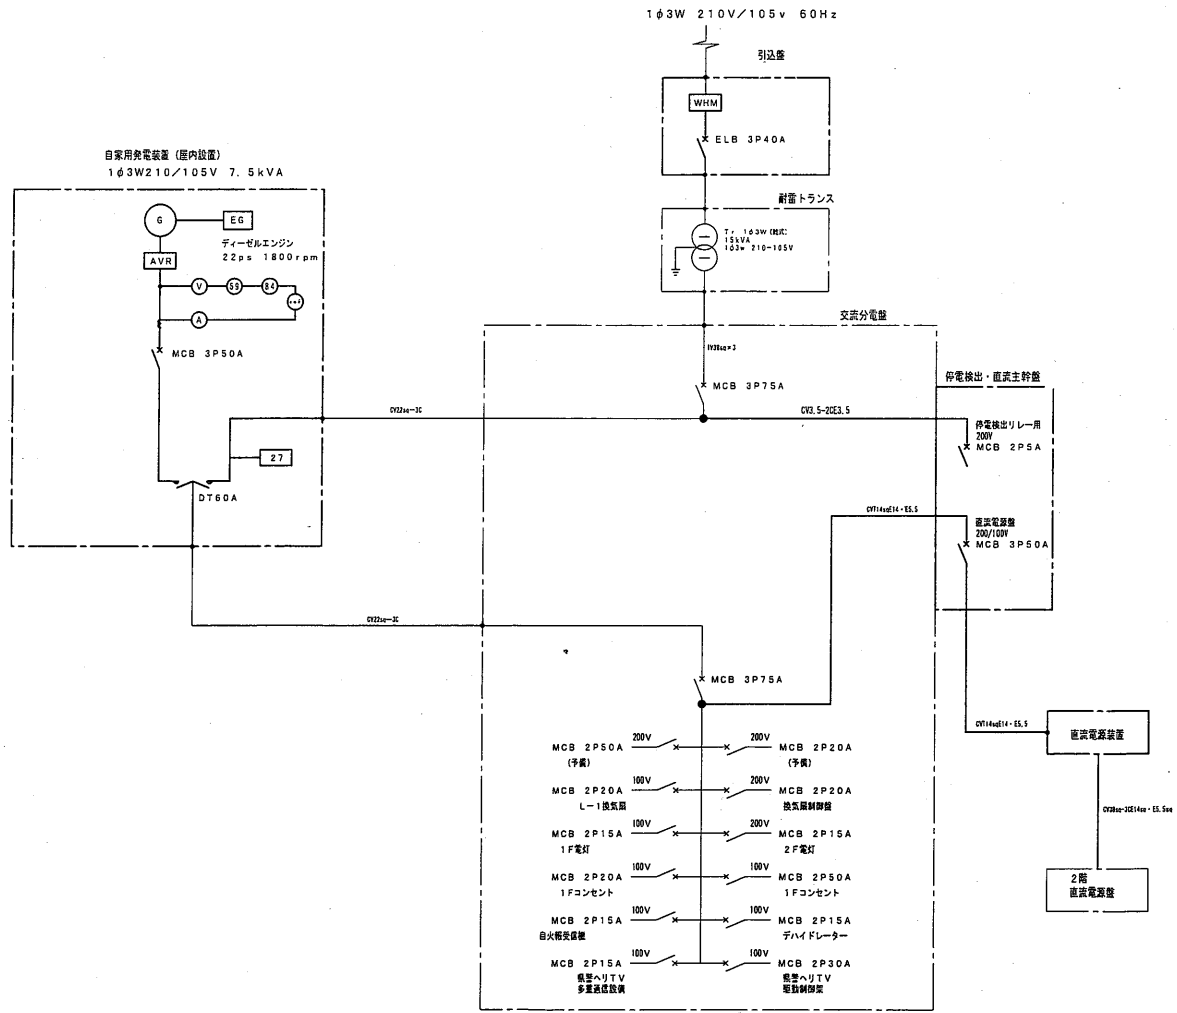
1φ3W 210V/105v 60Hz

引込盤

WHM

ELB 3P40A

耐雷トランス

Tr 1φ3W (乾式)
15kVA
1φ3w 210-105V

自家用発電装置（屋内設置）
1φ3W210/105V 7.5kVA

G

EG

ディーゼルエンジン
22ps 1800rpm

AVR

V

59

84

A

MCB 3P50A

27

DT60A

交流分電盤

IV38sq×3

MCB 3P75A

CV22sq−3C

CV3.5−2CE3.5

停電検出・直流主幹盤

停電検出リレー用
200V
MCB 2P5A

CVT14sqE14・E5.5

直流電源盤
200/100V
MCB 3P50A

CV22sq−3C

MCB 3P75A

CVT14sqE14・E5.5

直流電源装置

CV38sq−3CE14sq・E5.5sq

2階
直流電源盤

200V
MCB 2P50A
（予備）

200V
MCB 2P20A
（予備）

100V
MCB 2P20A
L−1換気扇

200V
MCB 2P20A
換気扇制御盤

100V
MCB 2P15A
1F電灯

200V
MCB 2P15A
2F電灯

100V
MCB 2P20A
1Fコンセント

100V
MCB 2P50A
1Fコンセント

100V
MCB 2P15A
自火報受信機

100V
MCB 2P15A
デハイドレーター

100V
MCB 2P15A
県警ヘリTV
多重通信設備

100V
MCB 2P30A
県警ヘリTV
駆動制御架